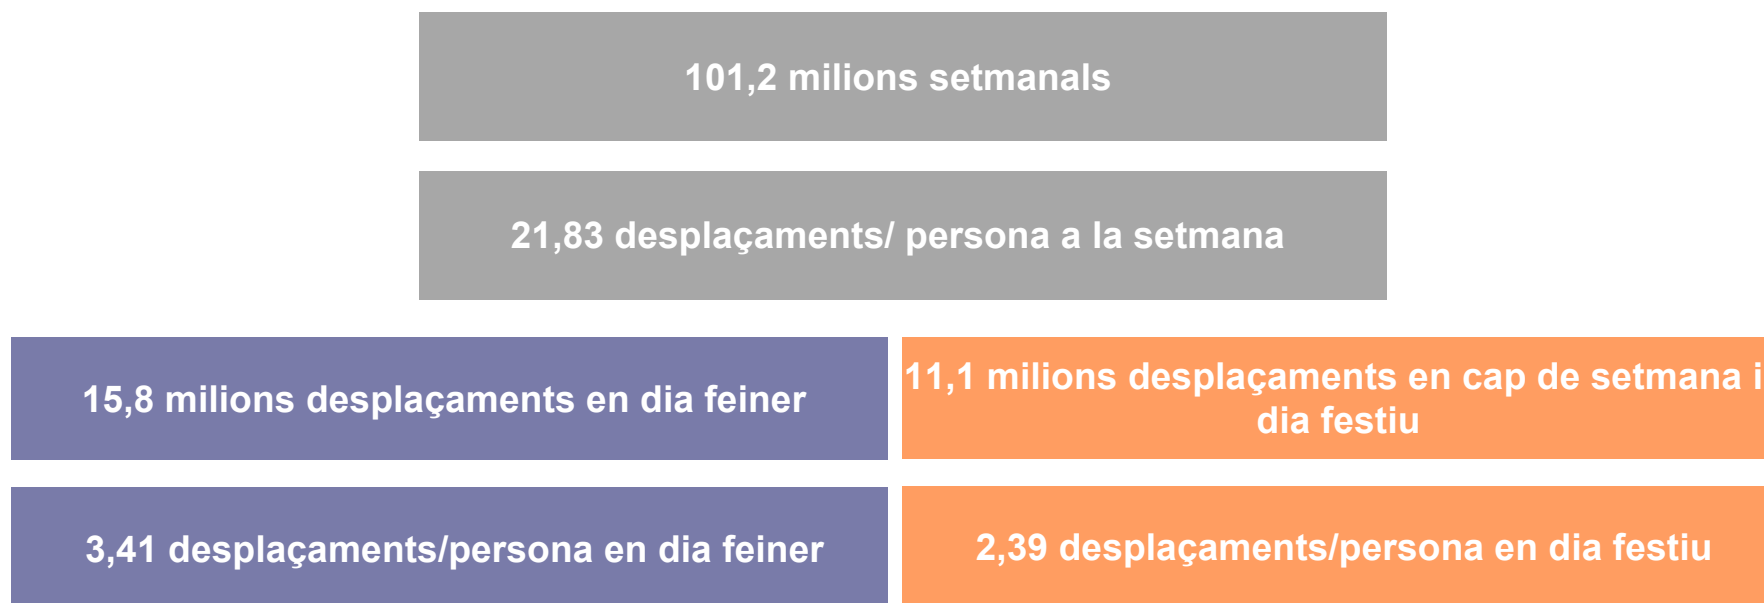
101,2 milions setmanals

21,83 desplaçaments/ persona a la setmana

15,8 milions desplaçaments en dia feiner

11,1 milions desplaçaments en cap de setmana i dia festiu

3,41 desplaçaments/persona en dia feiner

2,39 desplaçaments/persona en dia festiu